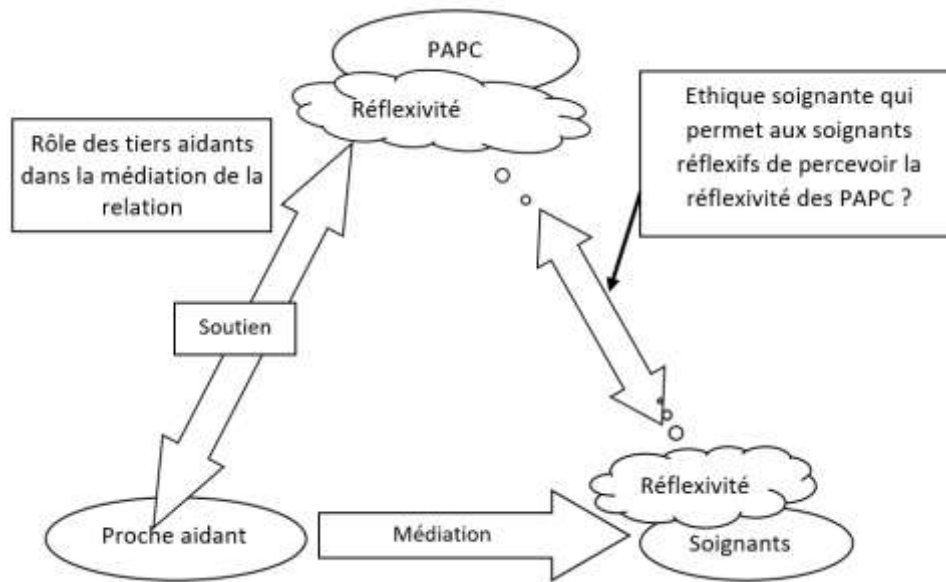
PAPC

Réflexivité

Rôle des tiers aidants dans la médiation de la relation

Ethique soignante qui permet aux soignants réflexifs de percevoir la réflexivité des PAPC ?

Soutien

Réflexivité

Proche aidant

Médiation

Soignants